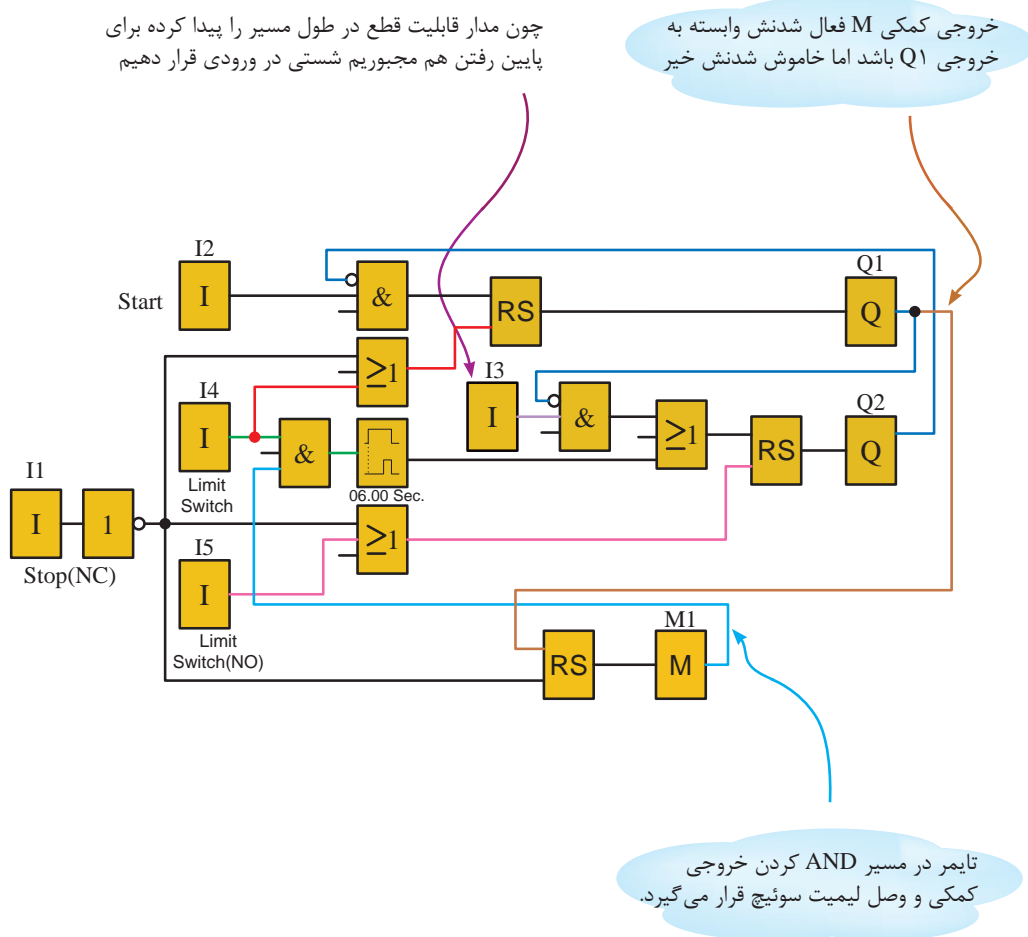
چون مدار قابلیت قطع در طول مسیر را پیدا کرده برای پایین رفتن هم مجبوریم شستی در ورودی قرار دهیم

خروجی کمکی M فعال شدنش وابسته به خروجی Q1 باشد اما خاموش شدنش خیر

I2
Start
I
&
RS
Q1
Q
$\geq1$
I3
I
&
$\geq1$
RS
Q2
Q
I4
I
Limit Switch
&
06.00 Sec.
I1
I
1
Stop(NC)
$\geq1$
I5
I
Limit Switch(NO)
M1
RS
M

تایمر در مسیر AND کردن خروجی کمکی و وصل لیمیت سوئیچ قرار می‌گیرد.